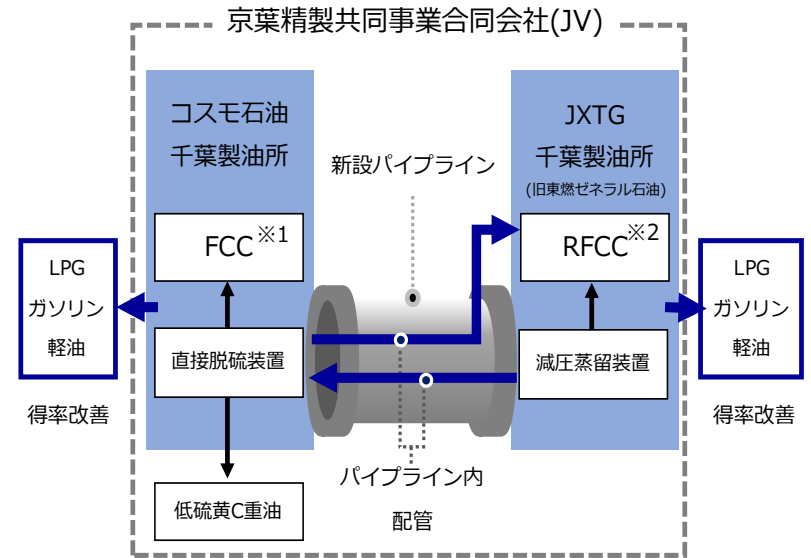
京葉精製共同事業合同会社(JV)

コスモ石油
千葉製油所

FCC※1

直接脱硫装置

低硫黄C重油

LPG
ガソリン
軽油

得率改善

新設パイプライン

パイプライン内
配管

JXTG
千葉製油所
(旧東燃ゼネラル石油)

RFCC※2

減圧蒸留装置

LPG
ガソリン
軽油

得率改善